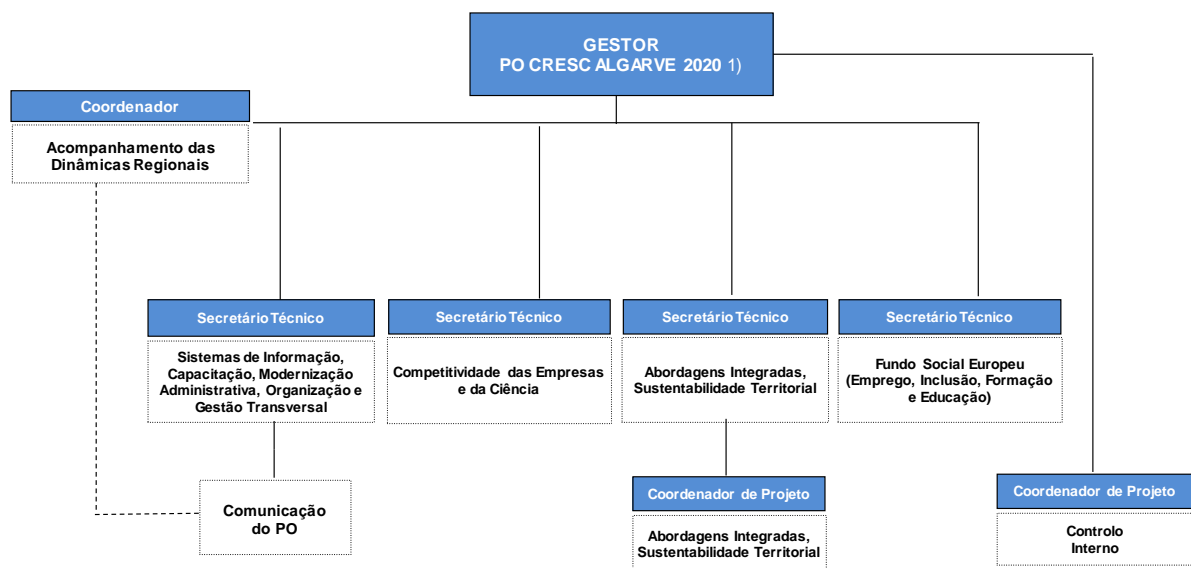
GESTOR
PO CRESC ALGARVE 2020 1)

Coordenador

Acompanhamento das Dinâmicas Regionais

Secretário Técnico

Sistemas de Informação, Capacitação, Modernização Administrativa, Organização e Gestão Transversal

Secretário Técnico

Competitividade das Empresas e da Ciência

Secretário Técnico

Abordagens Integradas, Sustentabilidade Territorial

Secretário Técnico

Fundo Social Europeu (Emprego, Inclusão, Formação e Educação)

Comunicação do PO

Coordenador de Projeto

Abordagens Integradas, Sustentabilidade Territorial

Coordenador de Projeto

Controlo Interno